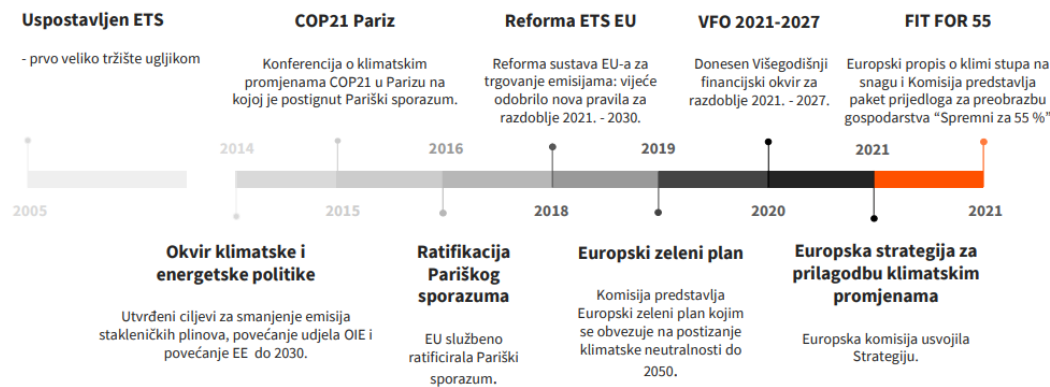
Uspostavljen ETS

- prvo veliko tržište ugljikom

COP21 Pariz

Konferencija o klimatskim promjenama COP21 u Parizu na kojoj je postignut Pariški sporazum.

Reforma ETS EU

Reforma sustava EU-a za trgovanje emisijama: vijeće odobrilo nova pravila za razdoblje 2021. - 2030.

VFO 2021-2027

Donesen Višegodišnji financijski okvir za razdoblje 2021. - 2027.

FIT FOR 55

Europski propis o klimi stupa na snagu i Komisija predstavlja paket prijedloga za preobrazbu gospodarstva "Spremni za 55 %"

2005

2014

2015

2016

2018

2019

2020

2021

2021

Okvir klimatske i energetske politike

Utvrđeni ciljevi za smanjenje emisija stakleničkih plinova, povećanje udjela OIE i povećanje EE do 2030.

Ratifikacija Pariškog sporazuma

EU službeno ratificirala Pariški sporazum.

Europski zeleni plan

Komisija predstavlja Europski zeleni plan kojim se obvezuje na postizanje klimatske neutralnosti do 2050.

Europska strategija za prilagodbu klimatskim promjenama

Europska komisija usvojila Strategiju.